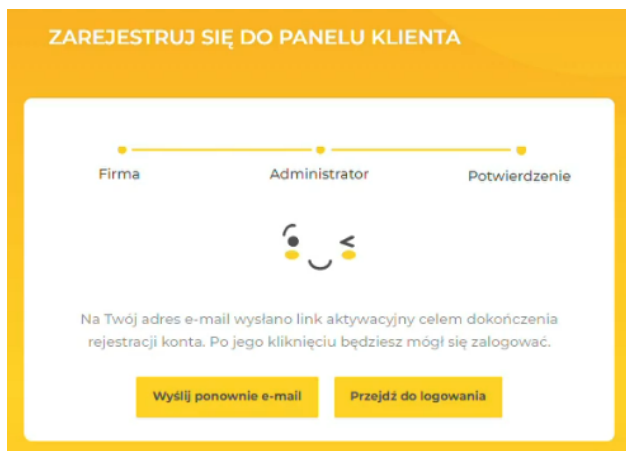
ZAREJESTRUJ SIĘ DO PANELU KLIENTA

Firma

Administrator

Potwierdzenie

Na Twój adres e-mail wysłano link aktywacyjny celem dokończenia rejestracji konta. Po jego kliknięciu będziesz mógł się zalogować.

Wyślij ponownie e-mail

Przejdź do logowania